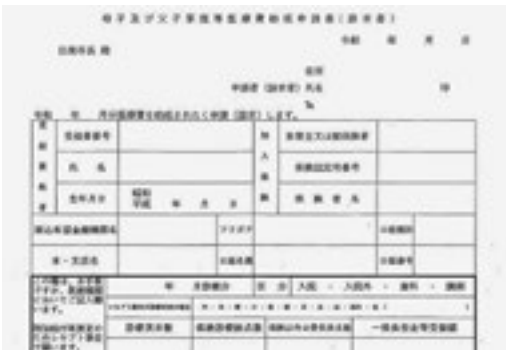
母子及び父子家庭等医療費助成申請書（請求書）

令和　　年　　月　　日

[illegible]市長　様

住所
申請者（請求者）氏名　　　　　　　　　印
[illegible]

令和　　年　　月分医療費を助成されるよう申請（請求）します。

| 受給者 | 受給者番号 | | 加入保険 | 保険者又は組合員番号 | |
|---|---|---|---|---|---|
| | 氏名 | | | 保険証記号番号 | |
| | 生年月日 | 昭和 平成　年　月　日 | | 保険者名 | |
| 振込先金融機関名 | | フリガナ | | 口座種別 | |
| 本・支店名 | | 口座名義 | | 口座番号 | |

| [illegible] | 年　月診療分 | 区分 | 入院・入院外・歯科・調剤 |
|---|---|---|---|
| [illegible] | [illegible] | | |
| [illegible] | 診療実日数 | 保険診療総点数 | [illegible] | 一部負担金等支払額 |